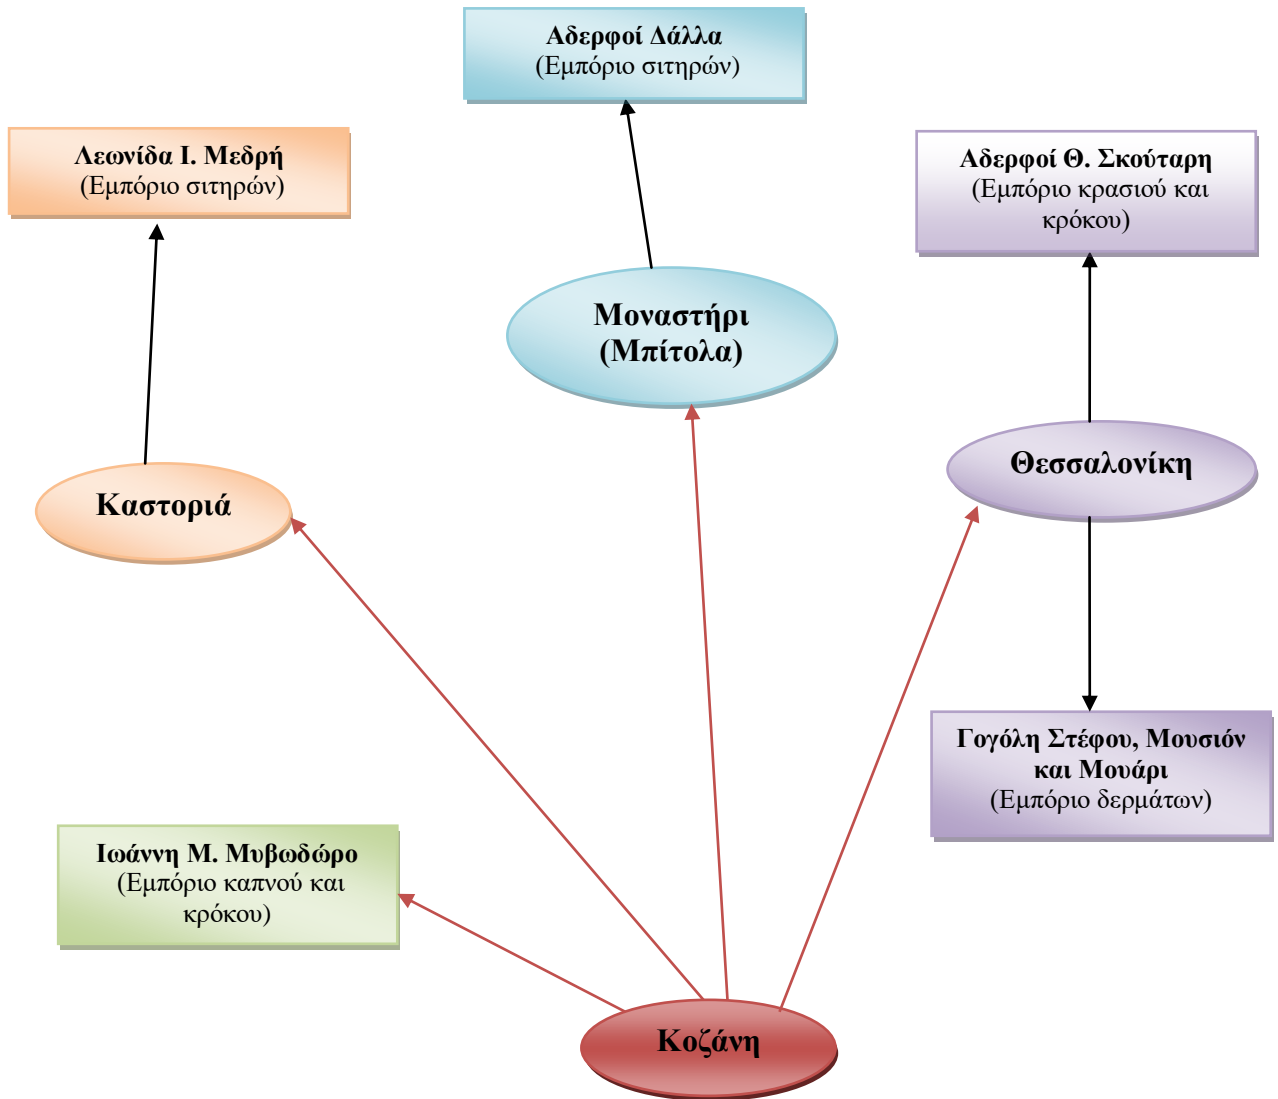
Αδερφοί Δάλλα
(Εμπόριο σιτηρών)

Λεωνίδα Ι. Μεδρή
(Εμπόριο σιτηρών)

Αδερφοί Θ. Σκούταρη
(Εμπόριο κρασιού και κρόκου)

Μοναστήρι
(Μπίτολα)

Θεσσαλονίκη

Καστοριά

Γογόλη Στέφου, Μουσιόν και Μουάρι
(Εμπόριο δερμάτων)

Ιωάννη Μ. Μυβωδώρο
(Εμπόριο καπνού και κρόκου)

Κοζάνη